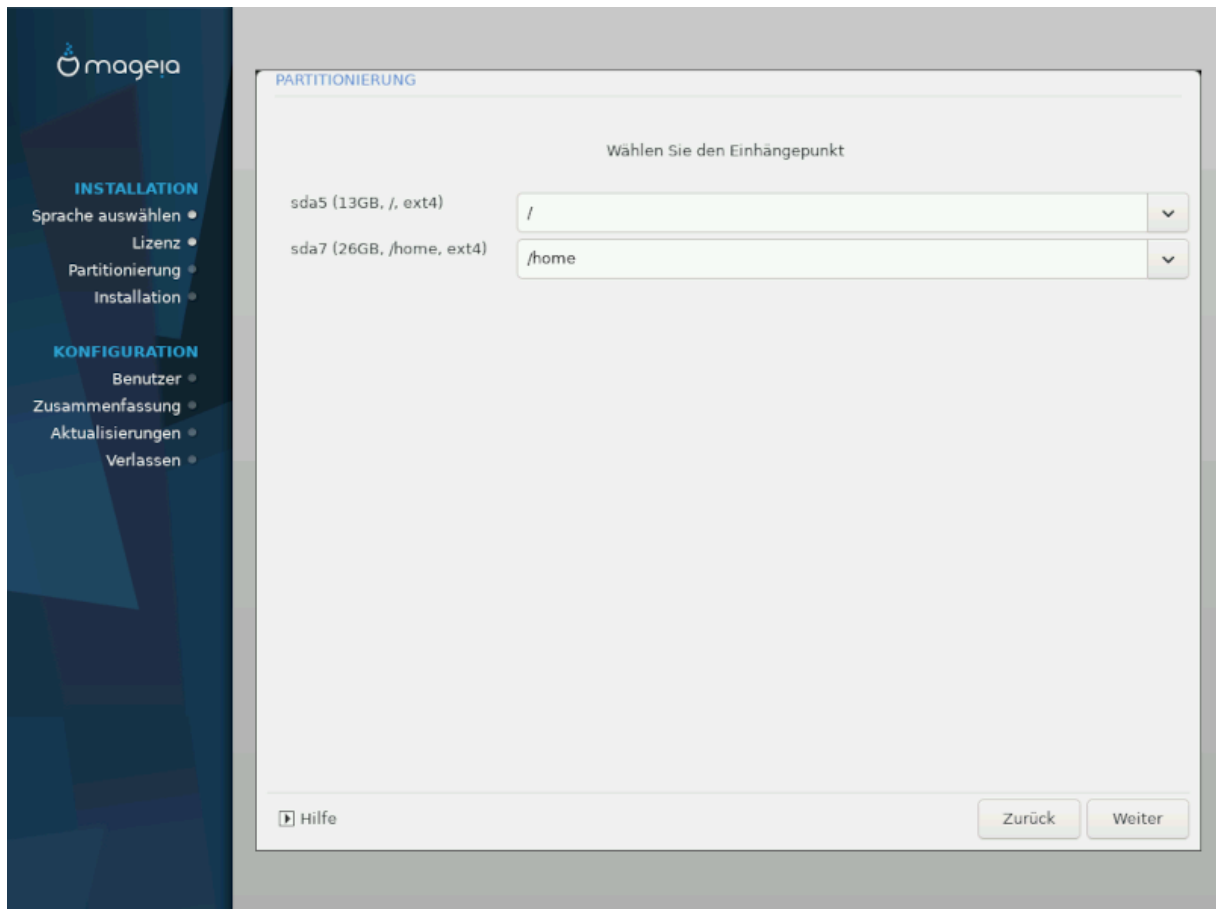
mageia

INSTALLATION
Sprache auswählen
Lizenz
Partitionierung
Installation

KONFIGURATION
Benutzer
Zusammenfassung
Aktualisierungen
Verlassen

PARTITIONIERUNG

Wählen Sie den Einhängepunkt

sda5 (13GB, /, ext4) /
sda7 (26GB, /home, ext4) /home

Hilfe

Zurück
Weiter